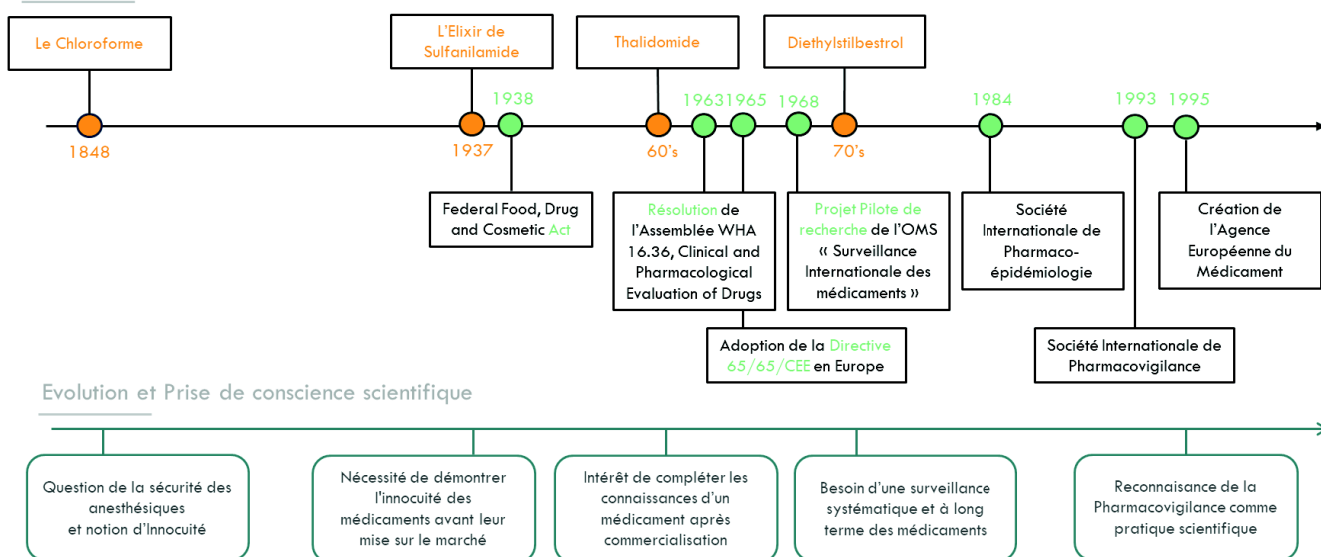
Le Chloroforme

L'Elixir de Sulfanilamide

Thalidomide

Diethylstilbestrol

1848

1937

1938

60's

1963

1965

1968

70's

1984

1993

1995

Federal Food, Drug and Cosmetic Act

Résolution de l'Assemblée WHA 16.36, Clinical and Pharmacological Evaluation of Drugs

Adoption de la Directive 65/65/CEE en Europe

Projet Pilote de recherche de l'OMS « Surveillance Internationale des médicaments »

Société Internationale de Pharmaco-épidémiologie

Société Internationale de Pharmacovigilance

Création de l'Agence Européenne du Médicament

Evolution et Prise de conscience scientifique

Question de la sécurité des anesthésiques et notion d'Innocuité

Nécessité de démontrer l'innocuité des médicaments avant leur mise sur le marché

Intérêt de compléter les connaissances d'un médicament après commercialisation

Besoin d'une surveillance systématique et à long terme des médicaments

Reconnaissance de la Pharmacovigilance comme pratique scientifique